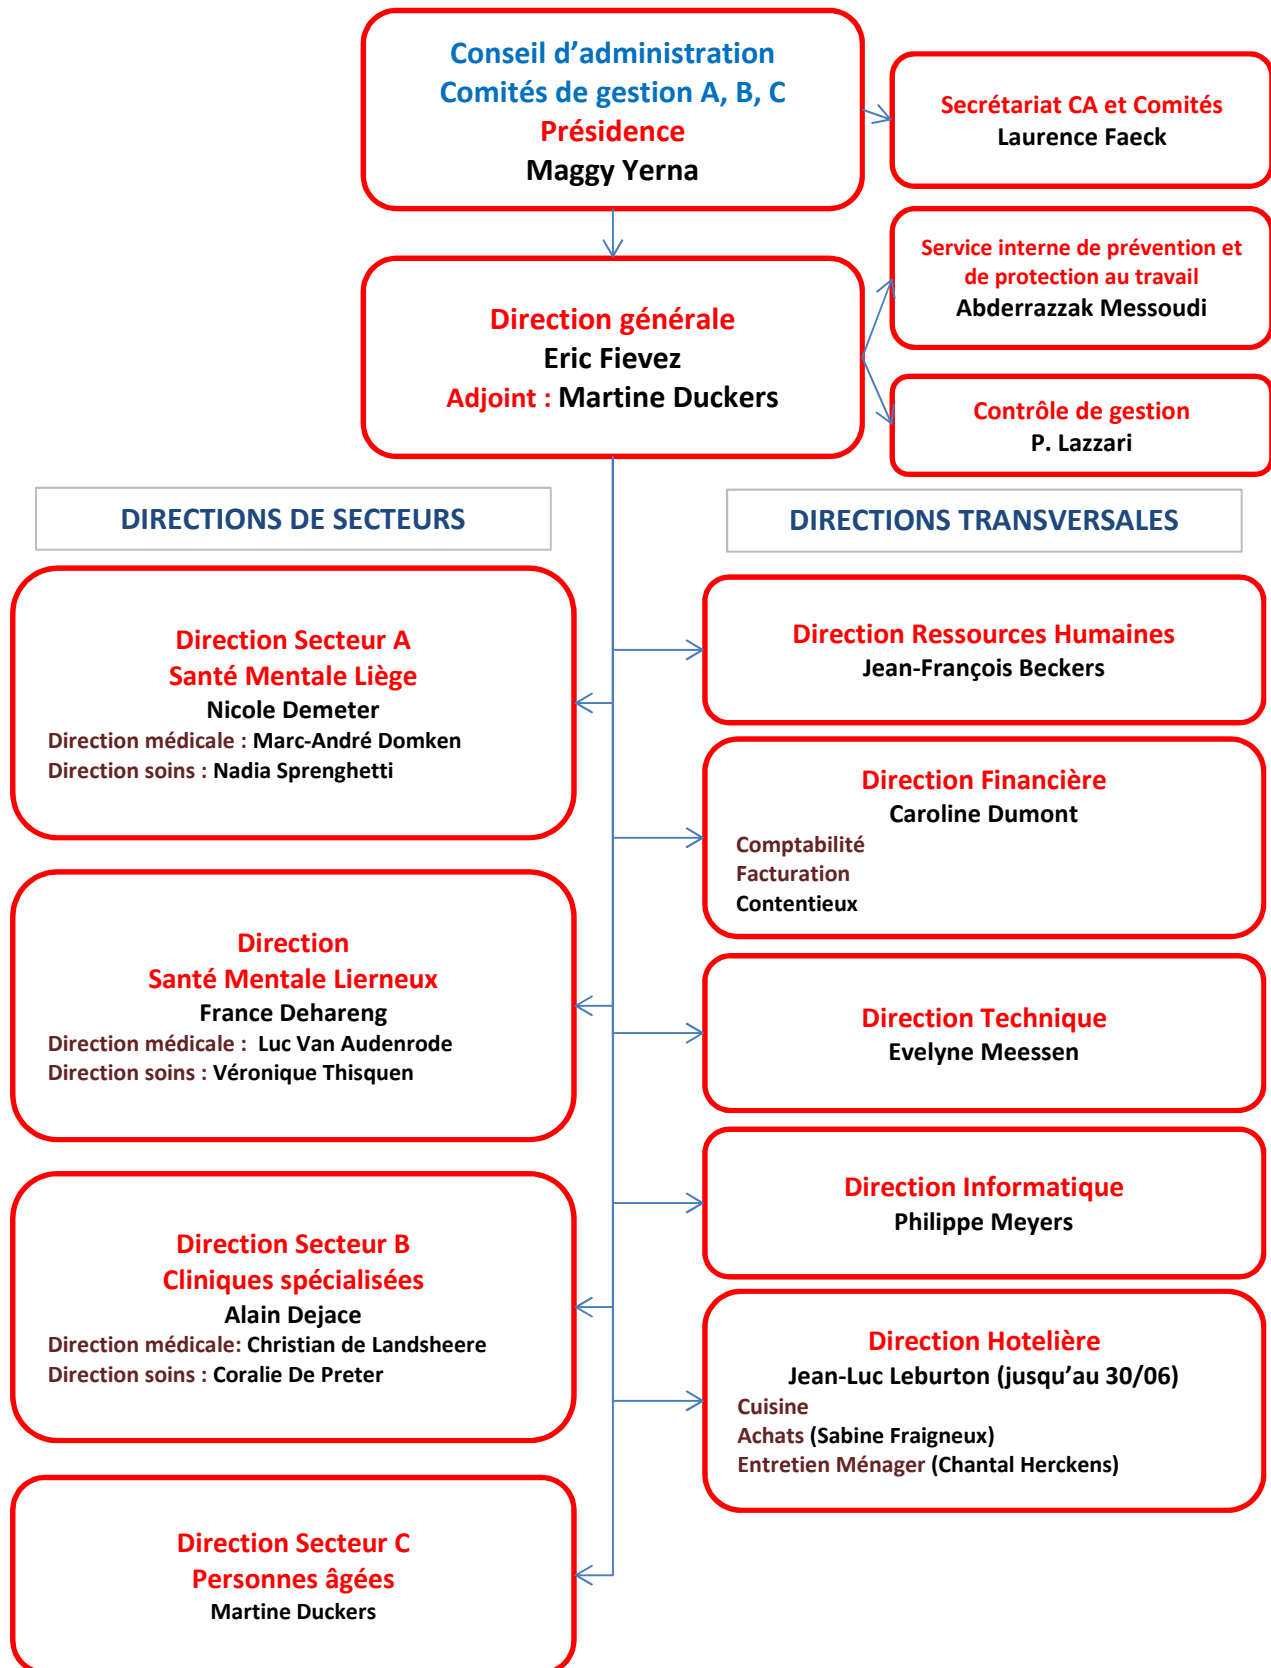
Conseil d’administration
Comités de gestion A, B, C
Présidence
Maggy Yerna

Secrétariat CA et Comités
Laurence Faeck

Direction générale
Eric Fievez
Adjoint : Martine Duckers

Service interne de prévention et de protection au travail
Abderrazzak Messoudi

Contrôle de gestion
P. Lazzari

DIRECTIONS DE SECTEURS

DIRECTIONS TRANSVERSALES

Direction Secteur A
Santé Mentale Liège
Nicole Demeter
Direction médicale : Marc-André Domken
Direction soins : Nadia Sprenghetti

Direction Ressources Humaines
Jean-François Beckers

Direction Financière
Caroline Dumont
Comptabilité
Facturation
Contentieux

Direction
Santé Mentale Lierneux
France Dehareng
Direction médicale : Luc Van Audenrode
Direction soins : Véronique Thisquen

Direction Technique
Evelyne Meessen

Direction Informatique
Philippe Meyers

Direction Secteur B
Cliniques spécialisées
Alain Dejace
Direction médicale: Christian de Landsheere
Direction soins : Coralie De Preter

Direction Hotelière
Jean-Luc Leburton (jusqu’au 30/06)
Cuisine
Achats (Sabine Fraigneux)
Entretien Ménager (Chantal Herckens)

Direction Secteur C
Personnes âgées
Martine Duckers